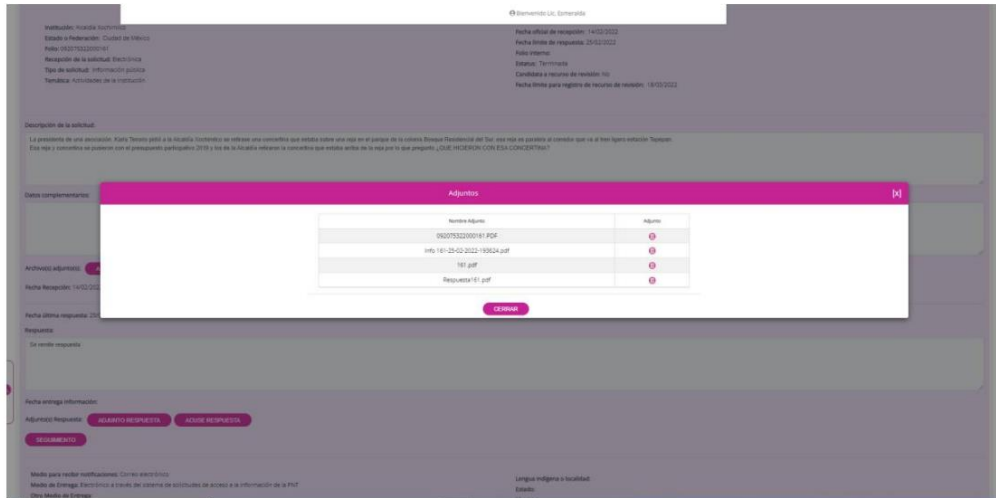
Bienvenido Lic. Esmeralda

Institución: Alcaldía Xochimilco
Estado o Federación: Ciudad de México
Folio: 092075322000161
Recepción de la solicitud: Electrónica
Tipo de solicitud: Información pública
Temática: Actividades de la Institución

Fecha oficial de recepción: 14/02/2022
Fecha límite de respuesta: 25/02/2022
Folio interno:
Estatus: Terminada
Candidata a recurso de revisión: No
Fecha límite para registro de recurso de revisión: 18/03/2022

Descripción de la solicitud:

La presidente de una asociación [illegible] pidió a la Alcaldía Xochimilco se retirase una concertina que estaba sobre una reja en el parque de la colonia Bosque Residencial del Sur. esa reja es paralela al camellón que va al tren ligero estación Tepepan. Esa reja y concertina se pusieron con el presupuesto participativo 2018 y los de la Alcaldía retiraron la concertina que estaba arriba de la reja por lo que pregunto ¿QUE HICIERON CON ESA CONCERTINA?

Datos complementarios:

Adjuntos [x]

| Nombre Adjunto | Adjunto |
|---|---|
| 092075322000161.PDF | |
| Info 161-25-02-2022-193624.pdf | |
| 161.pdf | |
| Respuesta161.pdf | |

CERRAR

Archivo(s) adjunto(s):

Fecha Recepción: 14/02/202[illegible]

Fecha última respuesta: 25/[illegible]

Respuesta:

Se remite respuesta

Fecha entrega información:

Adjunto(s) Respuesta: ADJUNTO RESPUESTA ACUSE RESPUESTA

SEGUIMIENTO

Medio para recibir notificaciones: Correo electrónico
Medio de Entrega: Electrónico a través del sistema de solicitudes de acceso a la información de la PNT
Otro Medio de Entrega:

Lengua indígena o localidad:
Estado: